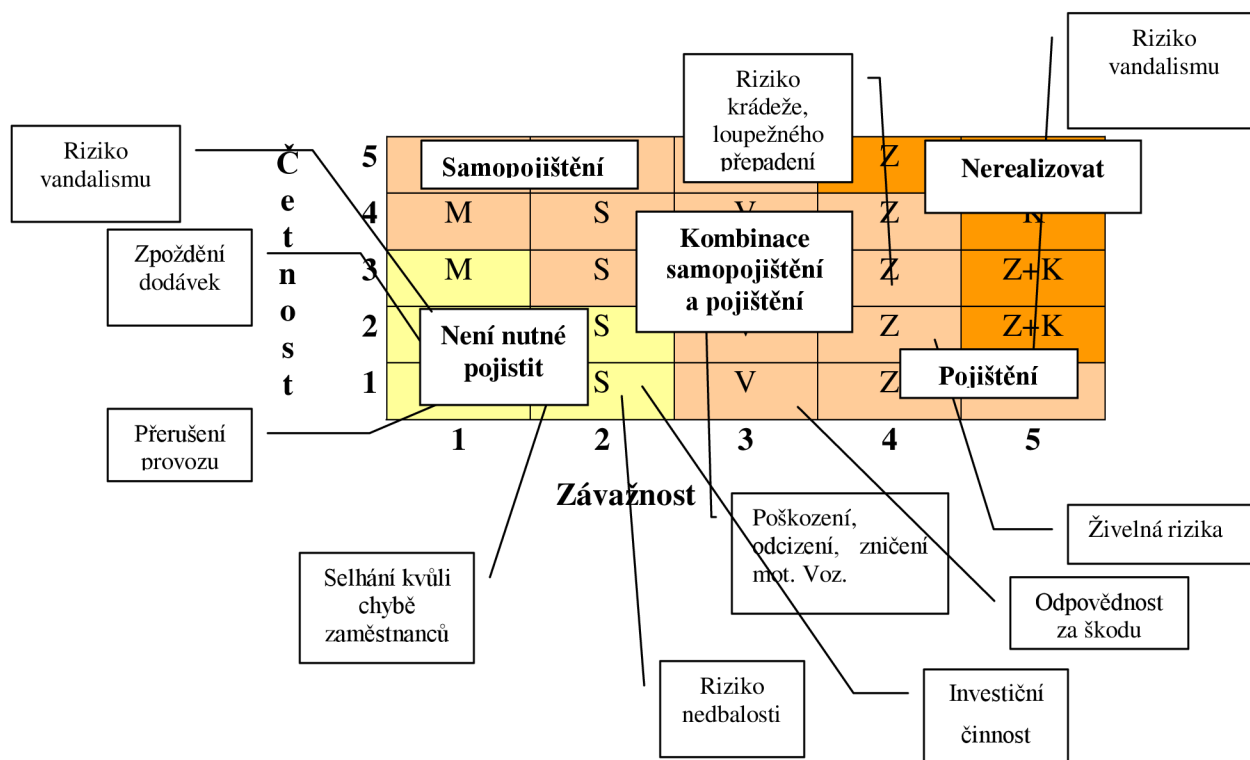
Riziko vandalismu

Riziko krádeže, loupežného přepadení

Riziko vandalismu

Samopojištění

Nerealizovat

Zpoždění dodávek

Kombinace samopojištění a pojištění

Není nutné pojistit

Pojištění

Přerušení provozu

Četnost

| | 1 | 2 | 3 | 4 | 5 |
|---|---|---|---|---|---|
| 5 | | | | Z | |
| 4 | M | S | V | Z | K |
| 3 | M | S | | Z | Z+K |
| 2 | | S | | Z | Z+K |
| 1 | | S | V | Z | |

Závažnost

Poškození, odcizení, zničení mot. Voz.

Živelná rizika

Selhání kvůli chybě zaměstnanců

Odpovědnost za škodu

Riziko nedbalosti

Investiční činnost